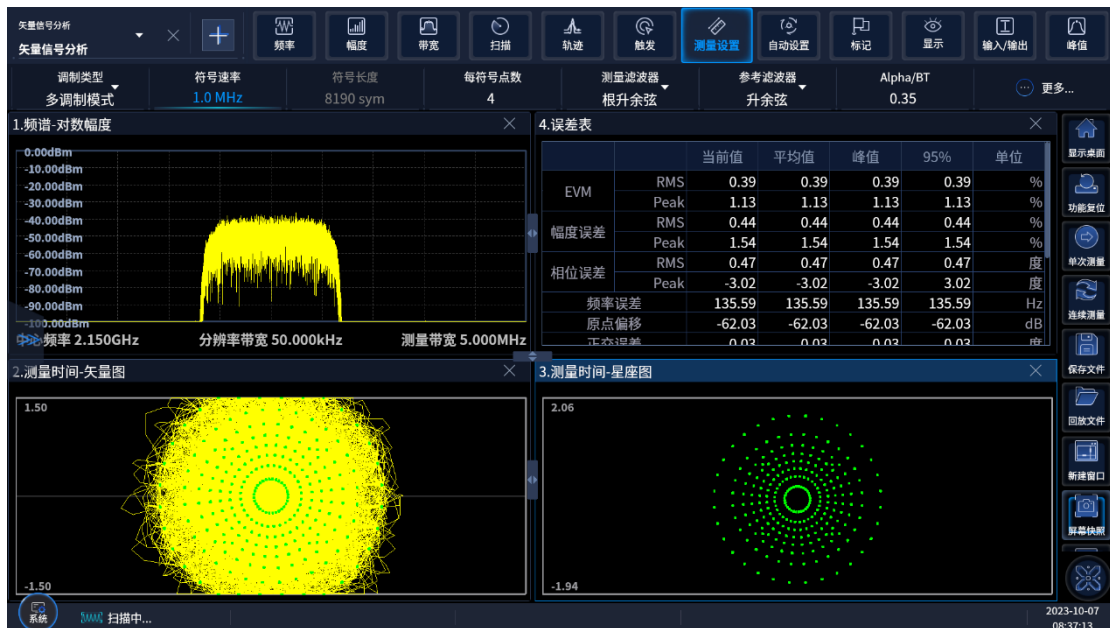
矢量信号分析
矢量信号分析

频率 幅度 带宽 扫描 轨迹 触发 测量设置 自动设置 标记 显示 输入/输出 峰值

调制类型
多调制模式
符号速率
1.0 MHz
符号长度
8190 sym
每符号点数
4
测量滤波器
根升余弦
参考滤波器
升余弦
Alpha/BT
0.35
更多...

1.频谱-对数幅度
0.00dBm
-10.00dBm
-20.00dBm
-30.00dBm
-40.00dBm
-50.00dBm
-60.00dBm
-70.00dBm
-80.00dBm
-90.00dBm
-100.00dBm
中心频率 2.150GHz 分辨率带宽 50.000kHz 测量带宽 5.000MHz

4.误差表

| | | 当前值 | 平均值 | 峰值 | 95% | 单位 |
|---|---|---|---|---|---|---|
| EVM | RMS | 0.39 | 0.39 | 0.39 | 0.39 | % |
| | Peak | 1.13 | 1.13 | 1.13 | 1.13 | % |
| 幅度误差 | RMS | 0.44 | 0.44 | 0.44 | 0.44 | % |
| | Peak | 1.54 | 1.54 | 1.54 | 1.54 | % |
| 相位误差 | RMS | 0.47 | 0.47 | 0.47 | 0.47 | 度 |
| | Peak | -3.02 | -3.02 | -3.02 | 3.02 | 度 |
| 频率误差 | | 135.59 | 135.59 | 135.59 | 135.59 | Hz |
| 原点偏移 | | -62.03 | -62.03 | -62.03 | -62.03 | dB |
| 正交误差 | | 0.03 | 0.03 | 0.03 | 0.03 | 度 |

2.测量时间-矢量图
1.50
-1.50

3.测量时间-星座图
2.06
-1.94

显示桌面
功能复位
单次测量
连续测量
保存文件
回放文件
新建窗口
屏幕快照

系统
扫描中...
2023-10-07
08:37:13